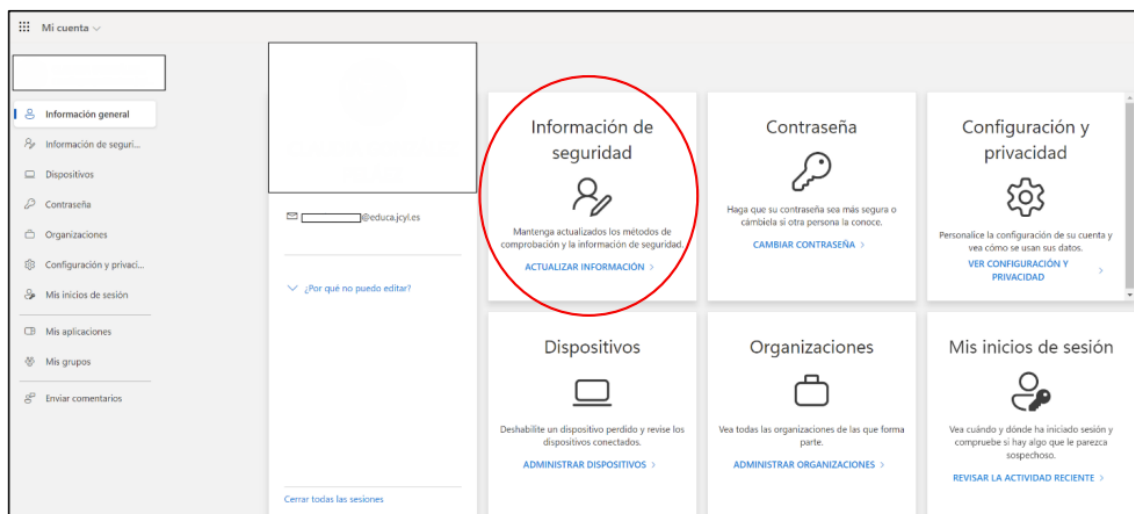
Mi cuenta

Información general
Información de seguri...
Dispositivos
Contraseña
Organizaciones
Configuración y privaci...
Mis inicios de sesión
Mis aplicaciones
Mis grupos
Enviar comentarios

@educa.jcyl.es

¿Por qué no puedo editar?

Cerrar todas las sesiones

Información de seguridad

Mantenga actualizados los métodos de comprobación y la información de seguridad.

ACTUALIZAR INFORMACIÓN >

Contraseña

Haga que su contraseña sea más segura o cámbiela si otra persona la conoce.

CAMBIAR CONTRASEÑA >

Configuración y privacidad

Personalice la configuración de su cuenta y vea cómo se usan sus datos.

VER CONFIGURACIÓN Y PRIVACIDAD >

Dispositivos

Deshabilite un dispositivo perdido y revise los dispositivos conectados.

ADMINISTRAR DISPOSITIVOS >

Organizaciones

Vea todas las organizaciones de las que forma parte.

ADMINISTRAR ORGANIZACIONES >

Mis inicios de sesión

Vea cuándo y dónde ha iniciado sesión y compruebe si hay algo que le parezca sospechoso.

REVISAR LA ACTIVIDAD RECIENTE >